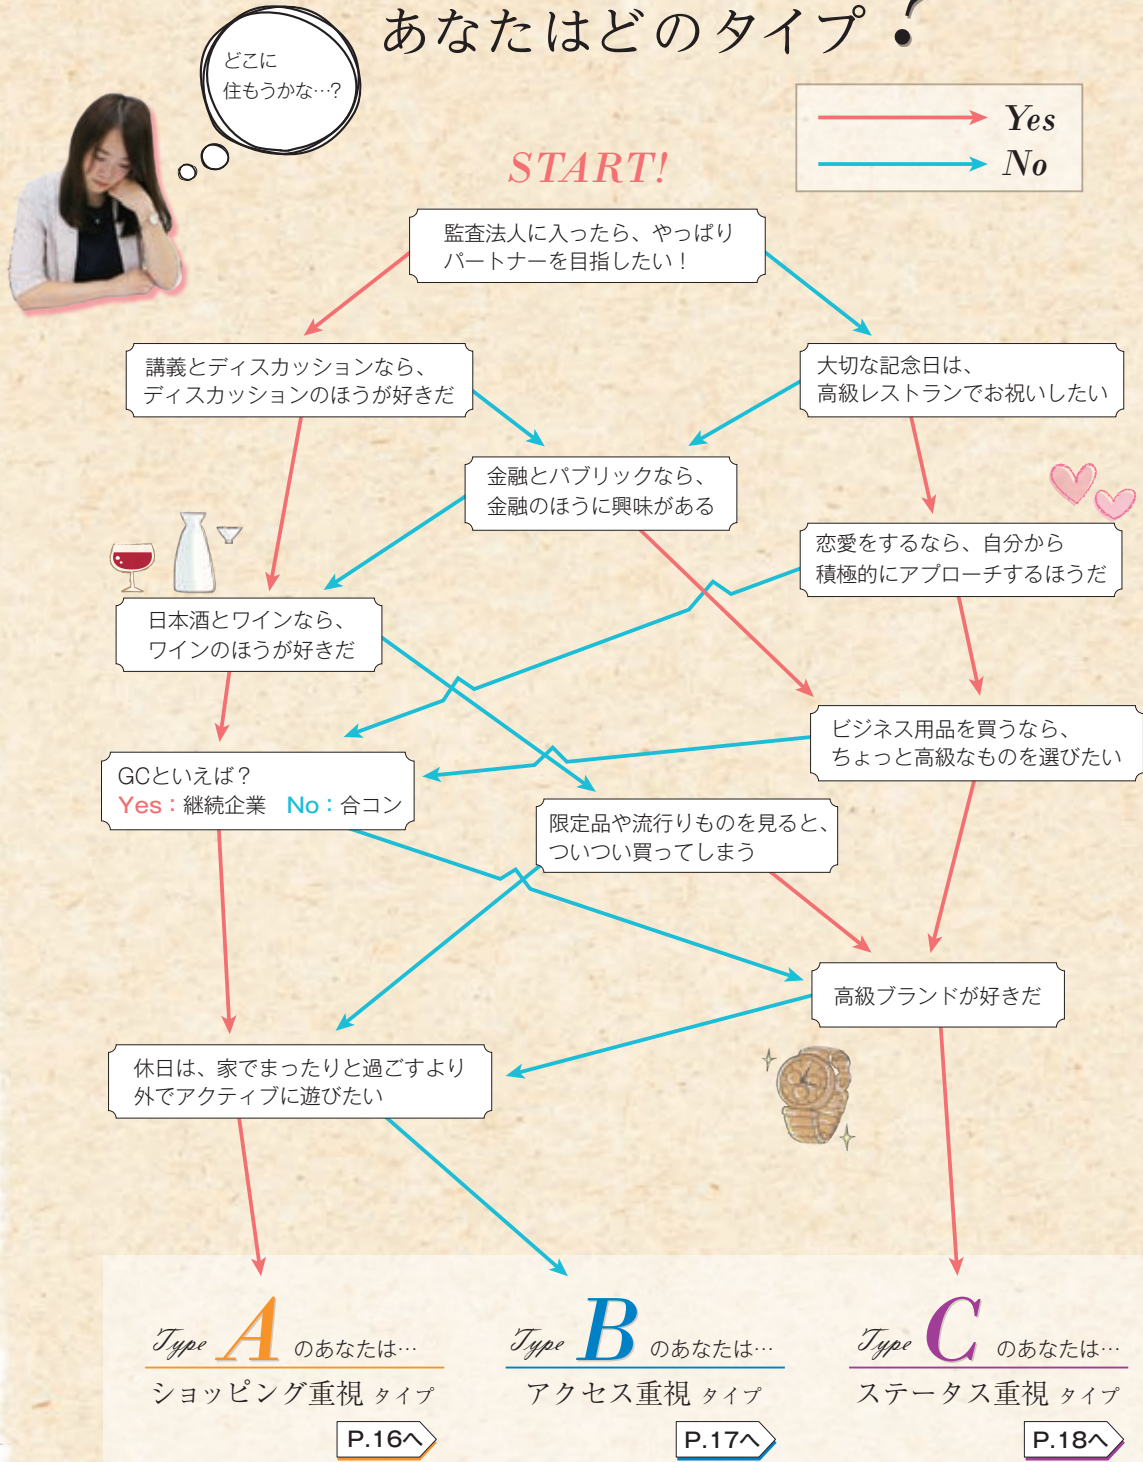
あなたはどのタイプ？

どこに
住もうかな…？

Yes
No

START!

監査法人に入ったら、やっぱりパートナーを目指したい！

講義とディスカッションなら、ディスカッションのほうが好きだ

大切な記念日は、高級レストランでお祝いしたい

金融とパブリックなら、金融のほうに興味がある

恋愛をするなら、自分から積極的にアプローチするほうだ

日本酒とワインなら、ワインのほうが好きだ

ビジネス用品を買うなら、ちょっと高級なものを選びたい

GCといえば？
Yes：継続企業　No：合コン

限定品や流行りものを見ると、ついつい買ってしまう

高級ブランドが好きだ

休日は、家でまったりと過ごすより外でアクティブに遊びたい

Type A のあなたは…
ショッピング重視 タイプ
P.16へ

Type B のあなたは…
アクセス重視 タイプ
P.17へ

Type C のあなたは…
ステータス重視 タイプ
P.18へ